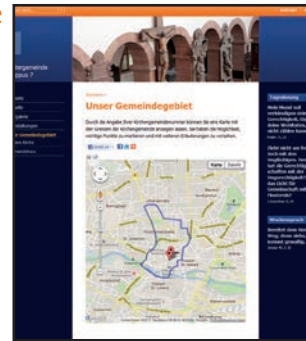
rgemeinde
pius ?

Unser Gemeindegebiet

Durch die Angabe Ihrer Kirchengemeindenummer können Sie eine Karte mit der Grenzen der Kirchengemeinde anzeigen lassen. Sie haben die Möglichkeit, wichtige Punkte zu markieren und mit weiteren Erläuterungen zu versehen.

Karte
Satellit

Tageslosung

Wochenspruch